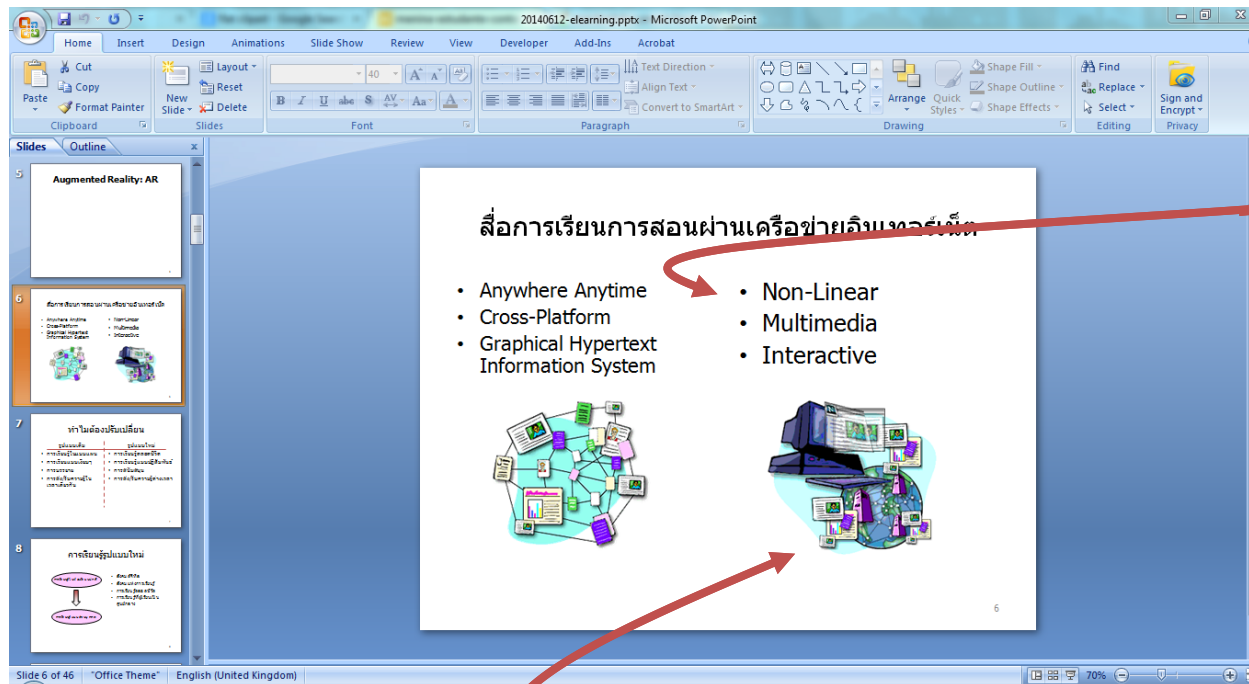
20140612-elearning.pptx - Microsoft PowerPoint

Home Insert Design Animations Slide Show Review View Developer Add-Ins Acrobat

Cut
Copy
Paste
Format Painter
Clipboard
New Slide
Layout
Reset
Delete
Slides
40
Font
Text Direction
Align Text
Convert to SmartArt
Paragraph
Arrange
Quick Styles
Shape Fill
Shape Outline
Shape Effects
Drawing
Find
Replace
Select
Editing
Sign and Encrypt
Privacy

Slides Outline

5
Augmented Reality: AR

6
สื่อการเรียนการสอนผ่านเครือข่ายอินเทอร์เน็ต

7
ทำไมต้องปรับเปลี่ยน

8
การเรียนรู้รูปแบบใหม่

สื่อการเรียนการสอนผ่านเครือข่ายอินเทอร์เน็ต

• Anywhere Anytime
• Cross-Platform
• Graphical Hypertext Information System

• Non-Linear
• Multimedia
• Interactive

6

Slide 6 of 46 "Office Theme" English (United Kingdom) 70%